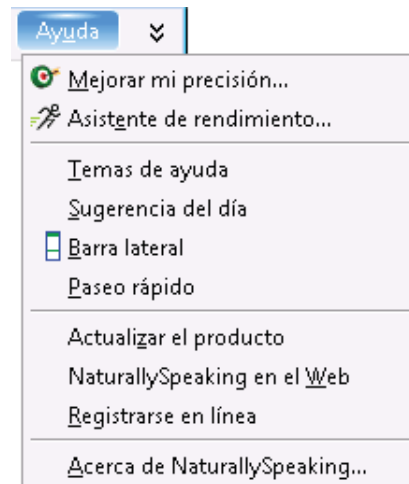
Ayuda

Mejorar mi precisión...
Asistente de rendimiento...

Temas de ayuda
Sugerencia del día
Barra lateral
Paseo rápido

Actualizar el producto
NaturallySpeaking en el Web
Registrarse en línea

Acerca de NaturallySpeaking...